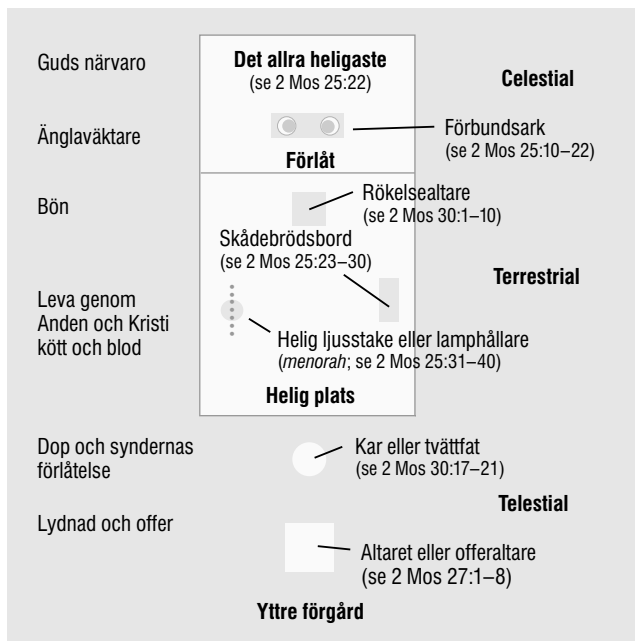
Guds närvaro

Det allra heligaste
(se 2 Mos 25:22)

Celestial

Änglaväktare

Förbundsark
(se 2 Mos 25:10–22)

Förlåt

Bön

Rökelsealtare
(se 2 Mos 30:1–10)

Skådebrödsbord
(se 2 Mos 25:23–30)

Terrestrial

Leva genom Anden och Kristi kött och blod

Helig ljusstake eller lamphållare
(*menorah*; se 2 Mos 25:31–40)

Helig plats

Dop och syndernas förlåtelse

Kar eller tvättfat
(se 2 Mos 30:17–21)

Telestial

Lydnad och offer

Altaret eller offeraltare
(se 2 Mos 27:1–8)

Yttre förgård